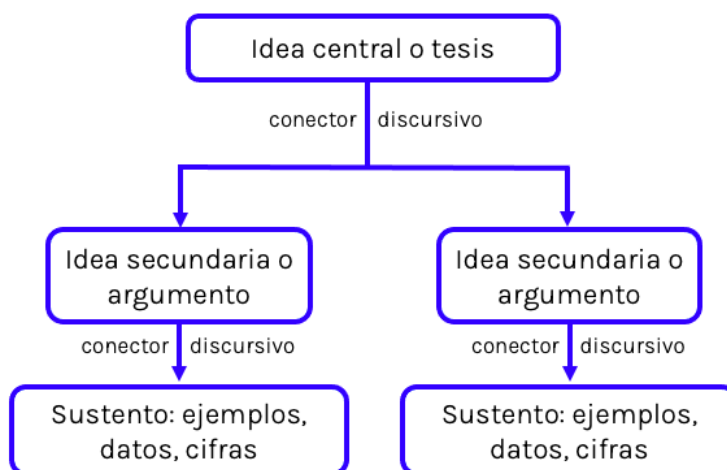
Idea central o tesis

conector discursivo

Idea secundaria o argumento

conector discursivo

Sustento: ejemplos, datos, cifras

Idea secundaria o argumento

conector discursivo

Sustento: ejemplos, datos, cifras